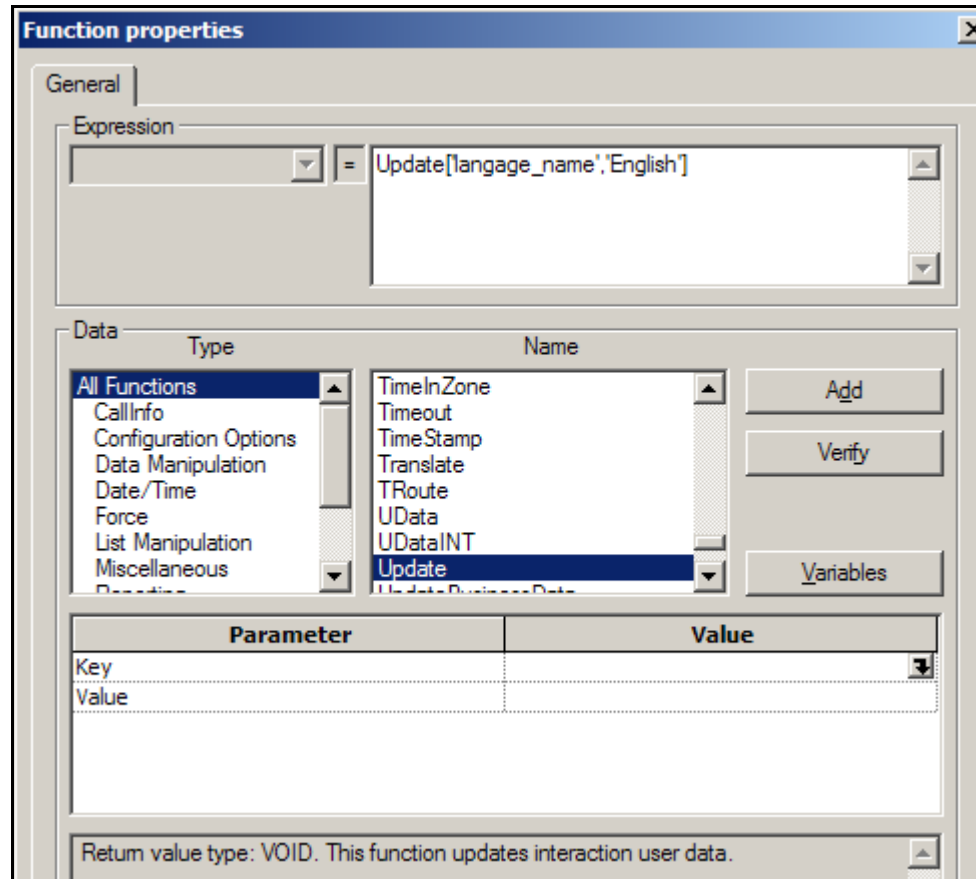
Function properties

General

Expression

=

Update['langage_name','English']

Data

Type

Name

All Functions
CallInfo
Configuration Options
Data Manipulation
Date/Time
Force
List Manipulation
Miscellaneous
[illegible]

TimeInZone
Timeout
TimeStamp
Translate
TRoute
UData
UDataINT
Update
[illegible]

Add

Verify

Variables

| Parameter | Value |
|---|---|
| Key | |
| Value | |

Return value type: VOID. This function updates interaction user data.